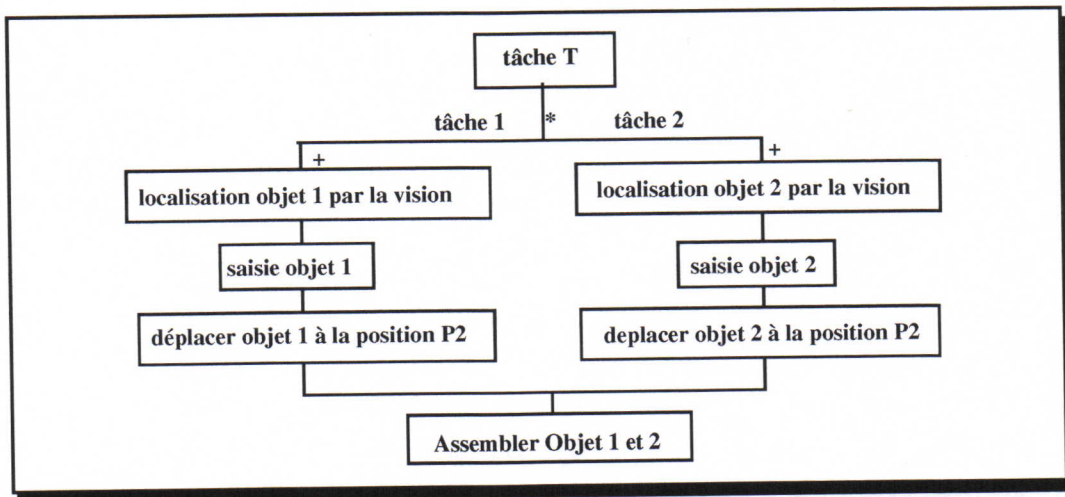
tâche T

tâche 1 * tâche 2

+

+

localisation objet 1 par la vision

localisation objet 2 par la vision

saisie objet 1

saisie objet 2

déplacer objet 1 à la position P2

deplacer objet 2 à la position P2

Assembler Objet 1 et 2